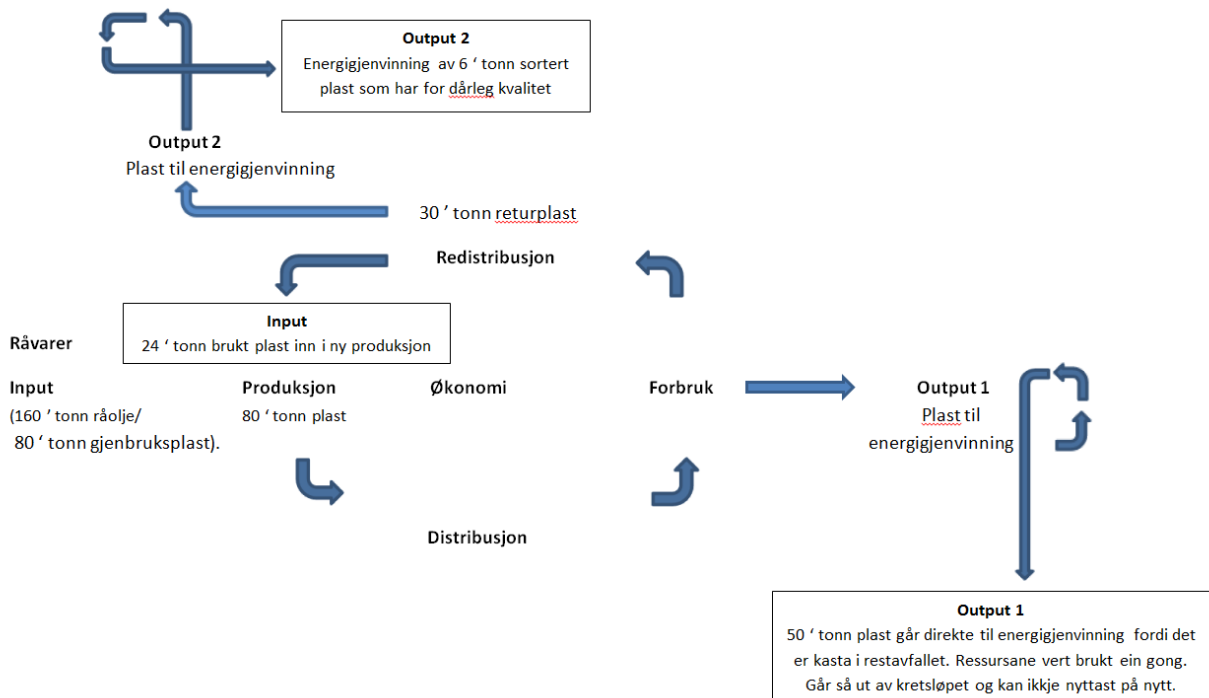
Output 2
Energigjenvinning av 6 ʻ tonn sortert plast som har for dårleg kvalitet

Output 2
Plast til energigjenvinning

30 ʼ tonn returplast

Redistribusjon

Input
24 ʻ tonn brukt plast inn i ny produksjon

Råvarer

Input
(160 ʼ tonn råolje/ 80 ʻ tonn gjenbruksplast).

Produksjon
80 ʻ tonn plast

Økonomi

Forbruk

Output 1
Plast til energigjenvinning

Distribusjon

Output 1
50 ʻ tonn plast går direkte til energigjenvinning fordi det er kasta i restavfallet. Ressursane vert brukt ein gong. Går så ut av kretsløpet og kan ikkje nyttast på nytt.